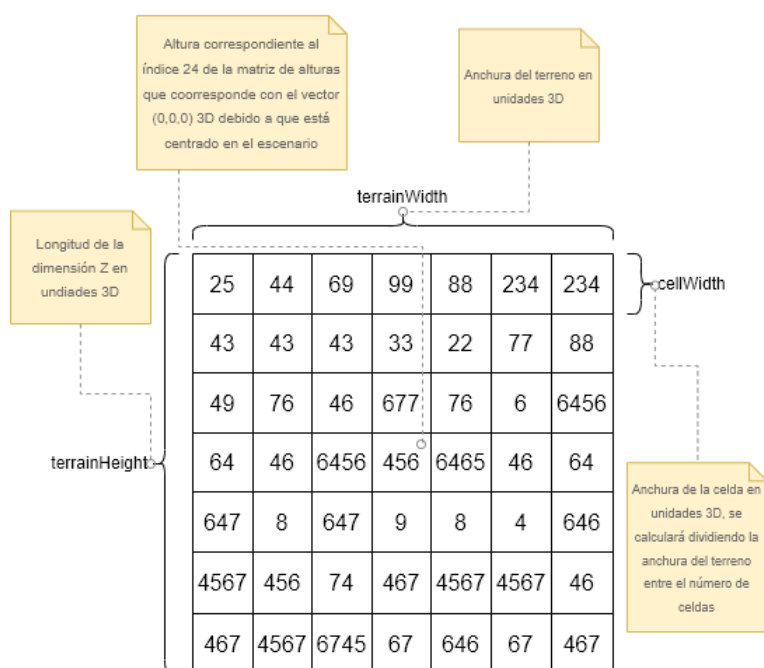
Altura correspondiente al índice 24 de la matriz de alturas que coorresponde con el vector (0,0,0) 3D debido a que está centrado en el escenario

Anchura del terreno en unidades 3D

terrainWidth

Longitud de la dimensión Z en undiades 3D

cellWidth

terrainHeight

| 25 | 44 | 69 | 99 | 88 | 234 | 234 |
|---|---|---|---|---|---|---|
| 43 | 43 | 43 | 33 | 22 | 77 | 88 |
| 49 | 76 | 46 | 677 | 76 | 6 | 6456 |
| 64 | 46 | 6456 | 456 | 6465 | 46 | 64 |
| 647 | 8 | 647 | 9 | 8 | 4 | 646 |
| 4567 | 456 | 74 | 467 | 4567 | 4567 | 46 |
| 467 | 4567 | 6745 | 67 | 646 | 67 | 467 |

Anchura de la celda en unidades 3D, se calculará dividiendo la anchura del terreno entre el número de celdas